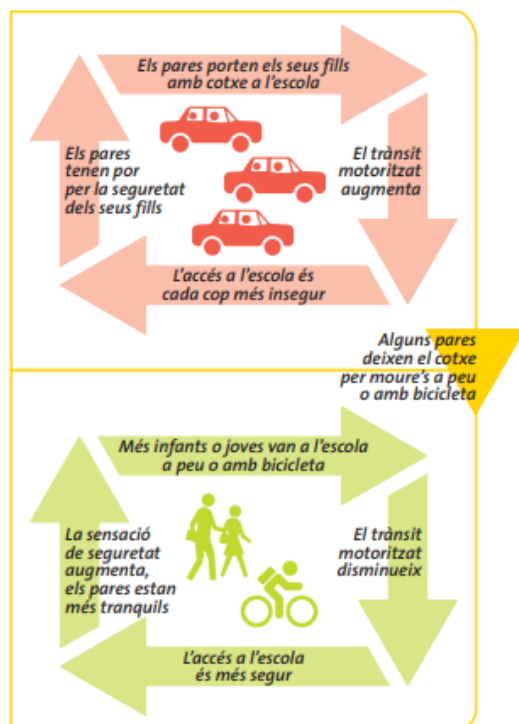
Els pares porten els seus fills amb cotxe a l'escola

El trànsit motoritzat augmenta

L'accés a l'escola és cada cop més insegur

Els pares tenen por per la seguretat dels seus fills

Alguns pares deixen el cotxe per moure's a peu o amb bicicleta

Més infants o joves van a l'escola a peu o amb bicicleta

El trànsit motoritzat disminueix

L'accés a l'escola és més segur

La sensació de seguretat augmenta, els pares estan més tranquils